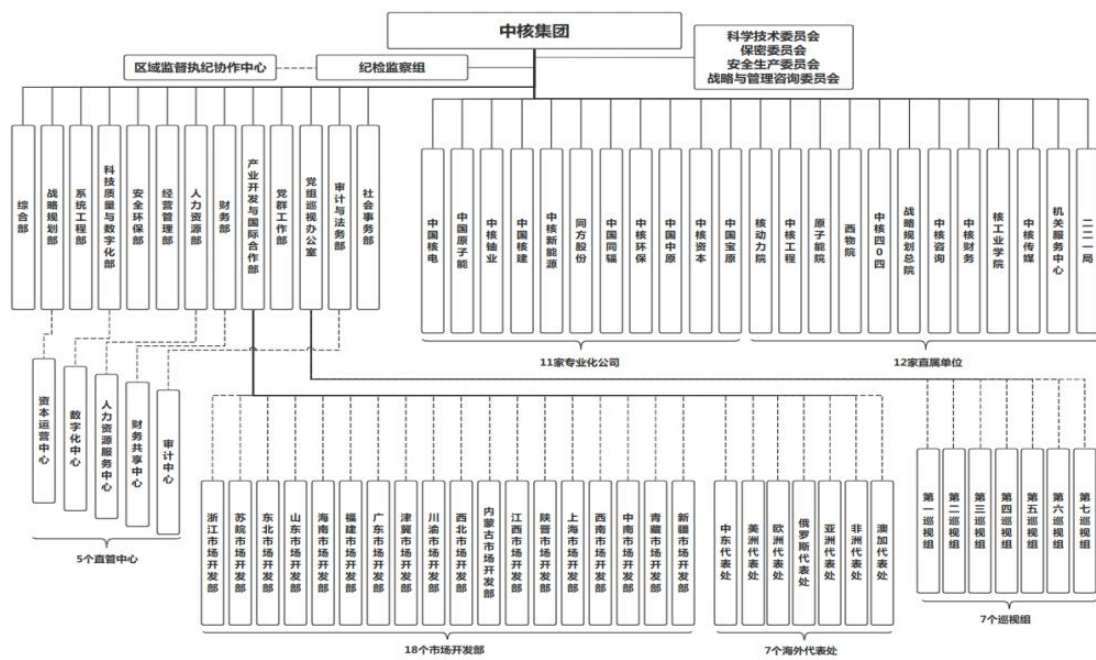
中核集团

科学技术委员会
保密委员会
安全生产委员会
战略与管理咨询委员会

区域监督执纪协作中心

纪检监察组

综合部
战略规划部
系统工程部
科技质量与数字化部
安全环保部
经营管理部
人力资源部
财务部
产业开发与国际合作部
党群工作部
党组巡视办公室
审计与法务部
社会事务部

中国核电
中国原子能
中核铀业
中国核建
中核新能源
同方股份
中国同辐
中核环保
中国中原
中核资本
中国宝原

11家专业化公司

核动力院
中核工程
原子能院
西物院
中核四0四
战略规划总院
中核咨询
中核财务
核工业学院
中核传媒
机关服务中心
二二一局

12家直属单位

资本运营中心
数字化中心
人力资源服务中心
财务共享中心
审计中心

5个直管中心

浙江市场开发部
苏皖市场开发部
东北市场开发部
山东市场开发部
海南市场开发部
福建市场开发部
广东市场开发部
津冀市场开发部
川渝市场开发部
西北市场开发部
内蒙古市场开发部
江西市场开发部
陕晋市场开发部
上海市场开发部
西南市场开发部
中南市场开发部
青藏市场开发部
新疆市场开发部

18个市场开发部

中东代表处
美洲代表处
欧洲代表处
俄罗斯代表处
亚洲代表处
非洲代表处
澳加代表处

7个海外代表处

第一巡视组
第二巡视组
第三巡视组
第四巡视组
第五巡视组
第六巡视组
第七巡视组

7个巡视组